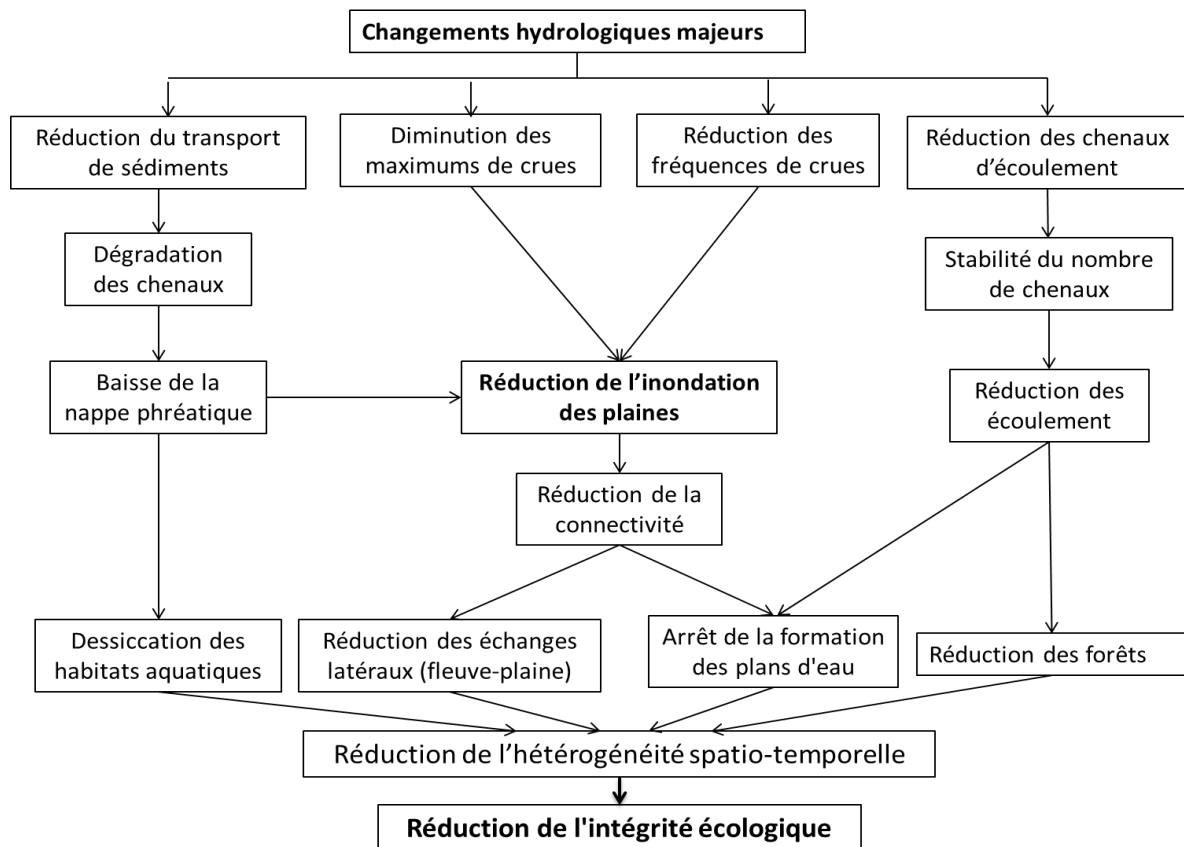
Changements hydrologiques majeurs

Réduction du transport de sédiments

Diminution des maximums de crues

Réduction des fréquences de crues

Réduction des chenaux d'écoulement

Dégradation des chenaux

Stabilité du nombre de chenaux

Baisse de la nappe phréatique

Réduction de l'inondation des plaines

Réduction des écoulement

Réduction de la connectivité

Dessiccation des habitats aquatiques

Réduction des échanges latéraux (fleuve-plaine)

Arrêt de la formation des plans d'eau

Réduction des forêts

Réduction de l'hétérogénéité spatio-temporelle

Réduction de l'intégrité écologique